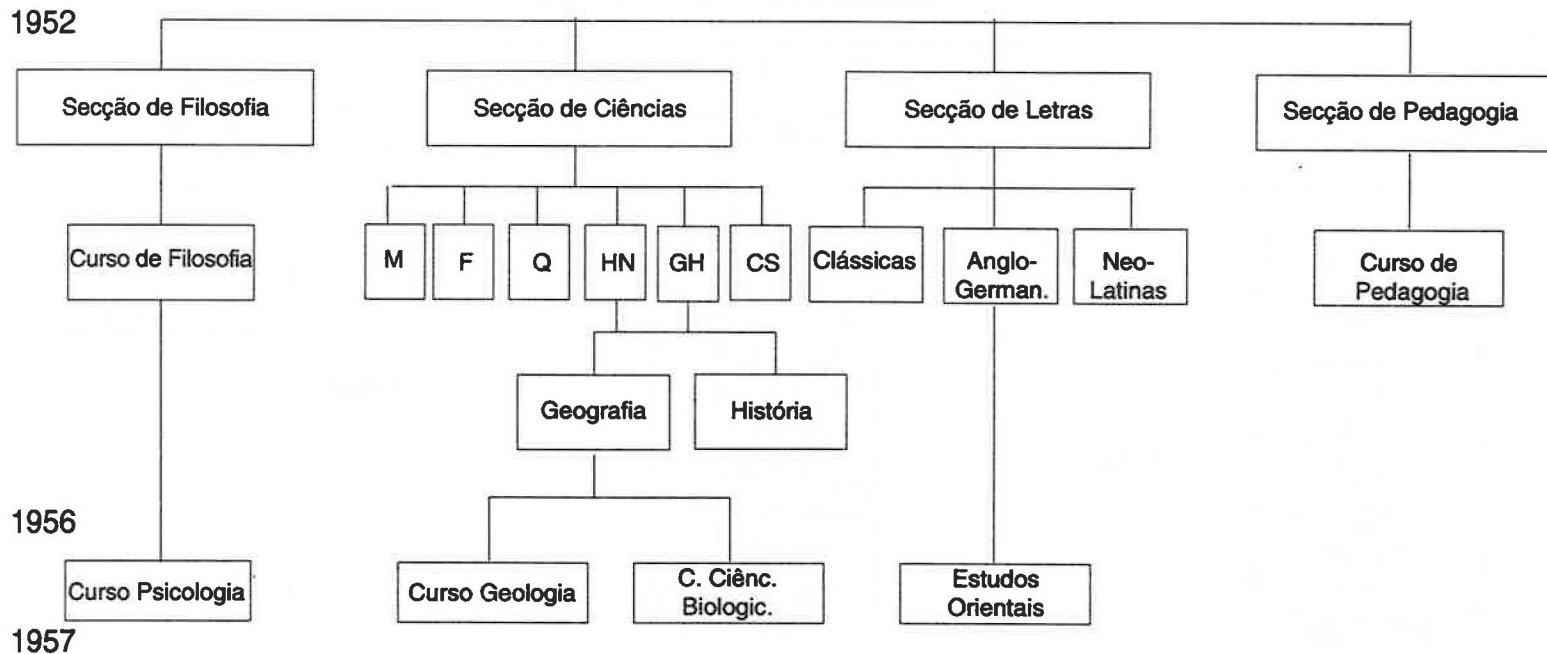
1952

Secção de Filosofia

Secção de Ciências

Secção de Letras

Secção de Pedagogia

Curso de Filosofia

M

F

Q

HN

GH

CS

Clássicas

Anglo-German.

Neo-Latinas

Curso de Pedagogia

Geografia

História

1956

Curso Psicologia

Curso Geologia

C. Ciênc. Biologic.

Estudos Orientais

1957